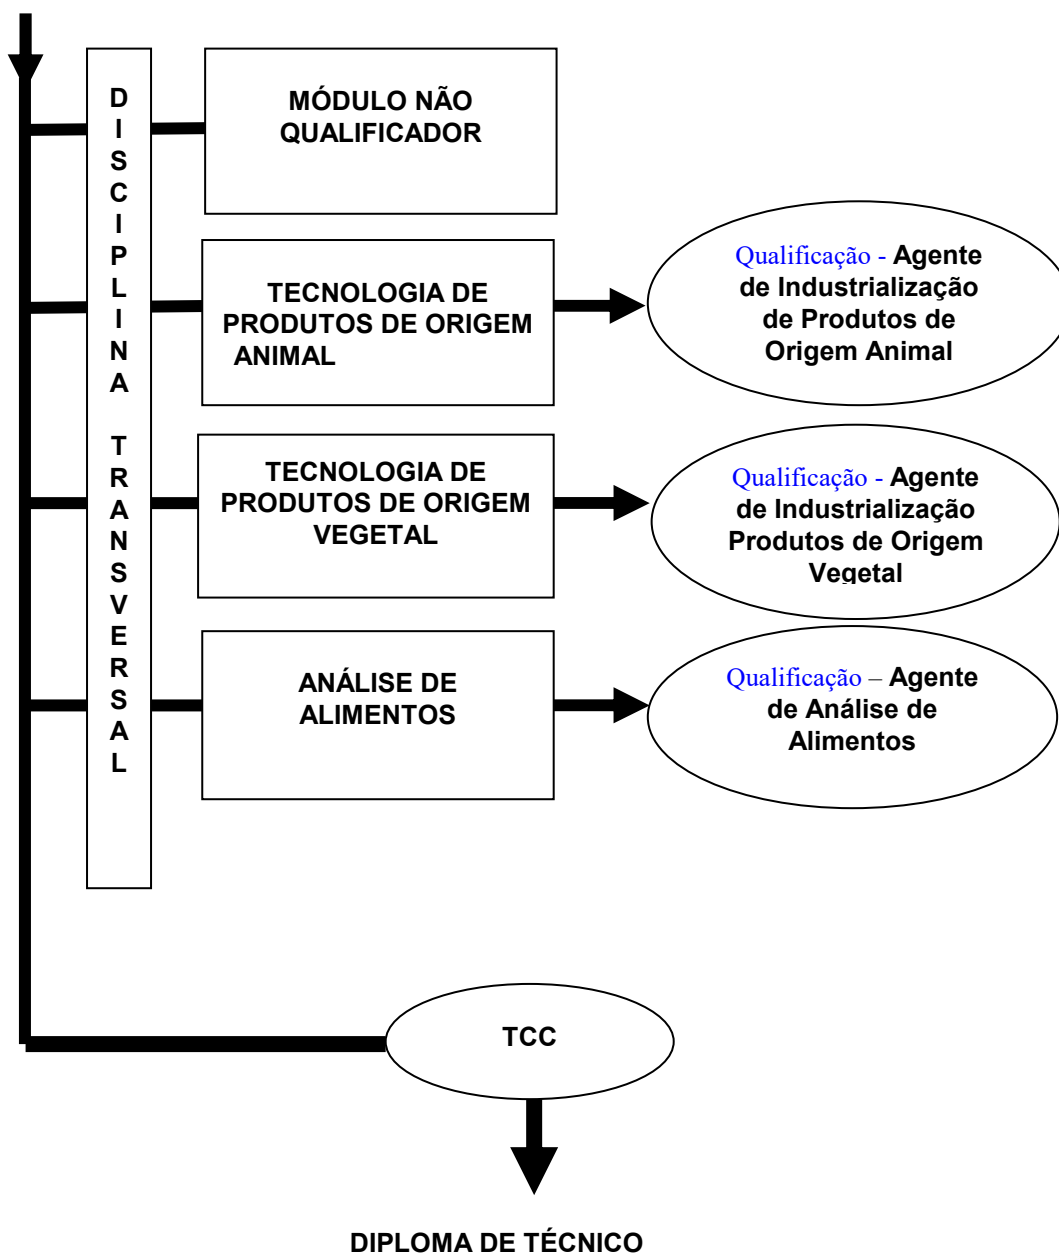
DISCIPLINA TRANSVERSAL

MÓDULO NÃO QUALIFICADOR

TECNOLOGIA DE PRODUTOS DE ORIGEM ANIMAL

Qualificação - Agente de Industrialização de Produtos de Origem Animal

TECNOLOGIA DE PRODUTOS DE ORIGEM VEGETAL

Qualificação - Agente de Industrialização Produtos de Origem Vegetal

ANÁLISE DE ALIMENTOS

Qualificação – Agente de Análise de Alimentos

TCC

DIPLOMA DE TÉCNICO